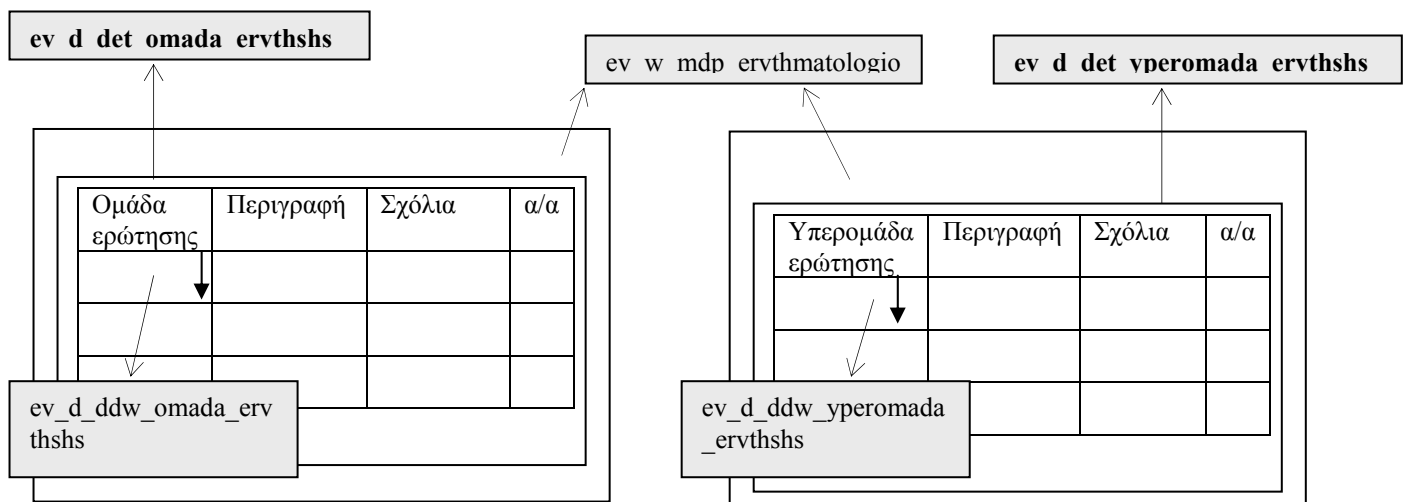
ev_d_det_omada_ervthshs

ev_w_mdp_ervthmatologio

ev_d_det_yperomada_ervthshs

| Ομάδα ερώτησης | Περιγραφή | Σχόλια | α/α |
|---|---|---|---|
| | | | |
| | | | |
| | | | |

ev_d_ddw_omada_ervthshs

| Υπερομάδα ερώτησης | Περιγραφή | Σχόλια | α/α |
|---|---|---|---|
| | | | |
| | | | |
| | | | |

ev_d_ddw_yperomada_ervthshs